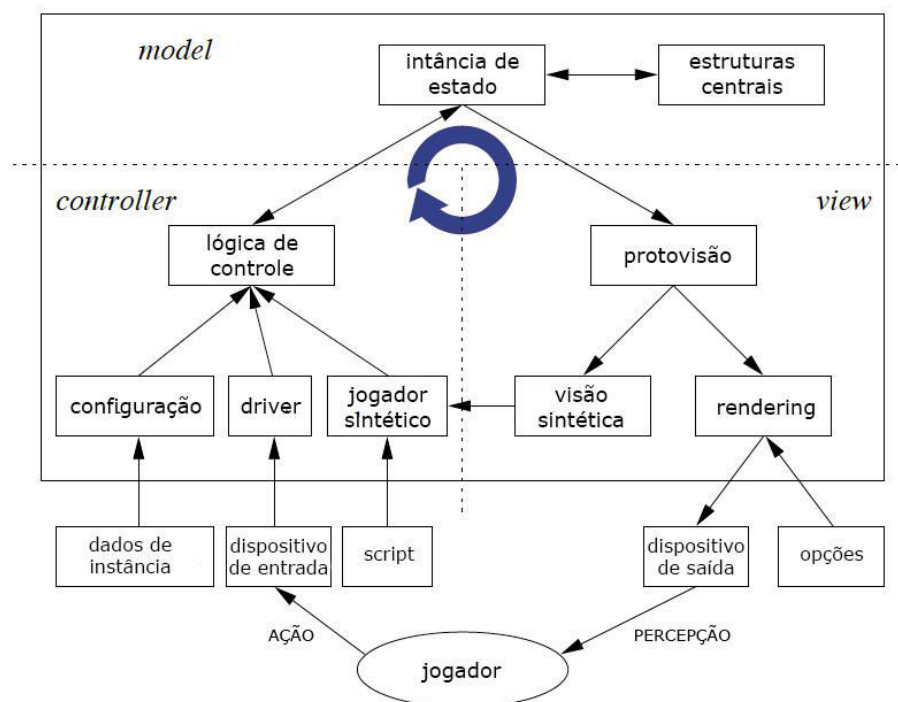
model

intância de estado

estruturas centrais

controller

view

lógica de controle

protovisão

configuração

driver

jogador sintético

visão sintética

rendering

dados de instância

dispositivo de entrada

script

dispositivo de saída

opções

AÇÃO

PERCEPÇÃO

jogador